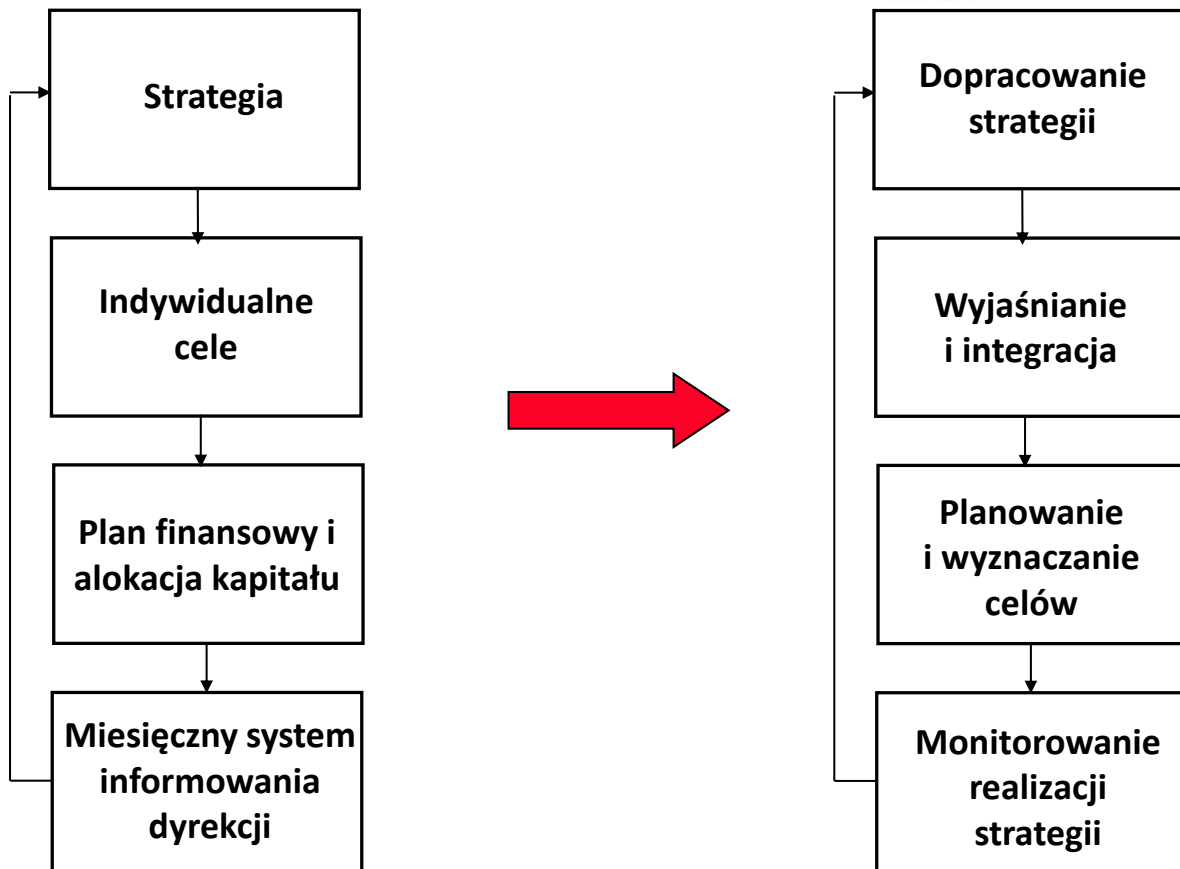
Strategia

Indywidualne cele

Plan finansowy i alokacja kapitału

Miesięczny system informowania dyrekcji

Dopracowanie strategii

Wyjaśnianie i integracja

Planowanie i wyznaczanie celów

Monitorowanie realizacji strategii